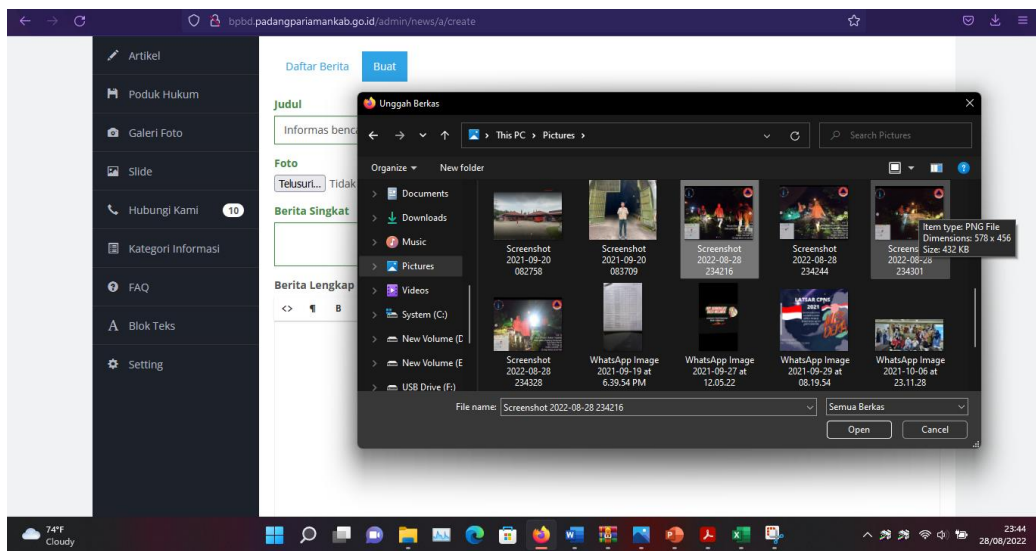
bpbd.padangpariamankab.go.id/admin/news/a/create

Artikel
Poduk Hukum
Galeri Foto
Slide
Hubungi Kami 10
Kategori Informasi
FAQ
Blok Teks
Setting

Daftar Berita
Buat

Judul
Informas benca

Foto
Telusuri... Tidak

Berita Singkat

Berita Lengkap

Unggah Berkas

This PC › Pictures ›

Search Pictures

Organize
New folder

Documents
Downloads
Music
Pictures
Videos
System (C:)
New Volume (D
New Volume (E
USB Drive (F:)

Screenshot 2021-09-20 082758
Screenshot 2021-09-20 083709
Screenshot 2022-08-28 234216
Screenshot 2022-08-28 234244
Screenshot 2022-08-28 234301
Item type: PNG File
Dimensions: 578 x 456
Size: 432 KB
Screenshot 2022-08-28 234328
WhatsApp Image 2021-09-19 at 6.39.54 PM
WhatsApp Image 2021-09-27 at 12.05.22
WhatsApp Image 2021-09-29 at 08.19.54
WhatsApp Image 2021-10-06 at 23.11.28

File name: Screenshot 2022-08-28 234216
Semua Berkas
Open
Cancel

74°F
Cloudy

23:44
28/08/2022